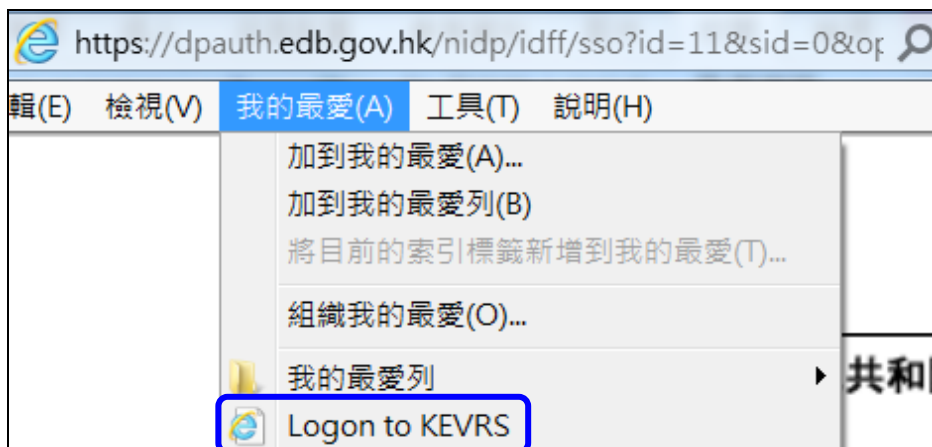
https://dpauth.edb.gov.hk/nidp/idff/sso?id=11&sid=0&o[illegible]

輯(E) 檢視(V) 我的最愛(A) 工具(T) 說明(H)

加到我的最愛(A)...
加到我的最愛列(B)
將目前的索引標籤新增到我的最愛(T)...
組織我的最愛(O)...
我的最愛列
Logon to KEVRS

共和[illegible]